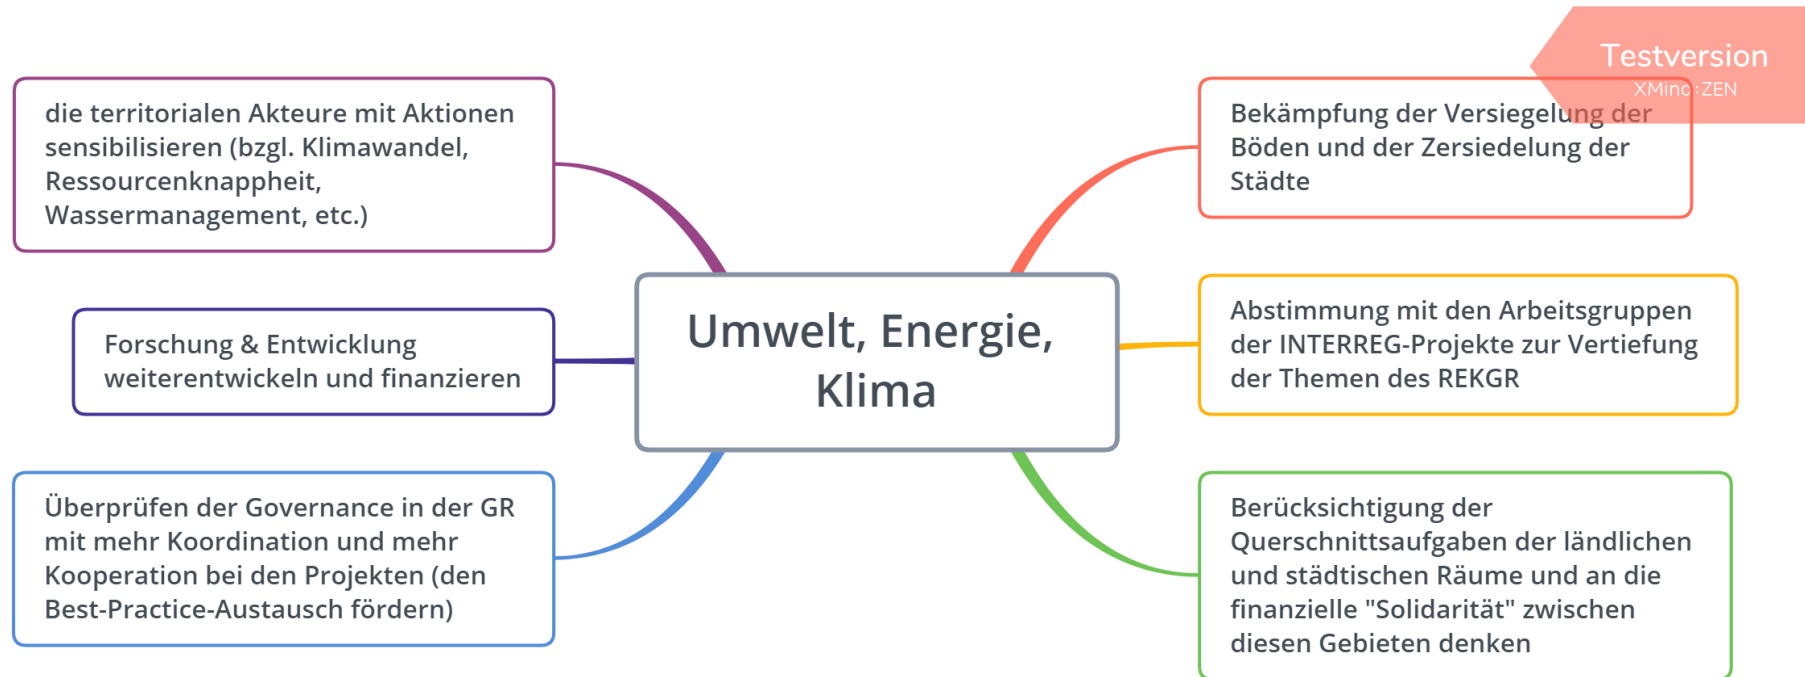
Testversion
XMind: ZEN

Umwelt, Energie, Klima

die territorialen Akteure mit Aktionen sensibilisieren (bzgl. Klimawandel, Ressourcenknappheit, Wassermanagement, etc.)

Forschung & Entwicklung weiterentwickeln und finanzieren

Überprüfen der Governance in der GR mit mehr Koordination und mehr Kooperation bei den Projekten (den Best-Practice-Austausch fördern)

Bekämpfung der Versiegelung der Böden und der Zersiedelung der Städte

Abstimmung mit den Arbeitsgruppen der INTERREG-Projekte zur Vertiefung der Themen des REKGR

Berücksichtigung der Querschnittsaufgaben der ländlichen und städtischen Räume und an die finanzielle "Solidarität" zwischen diesen Gebieten denken